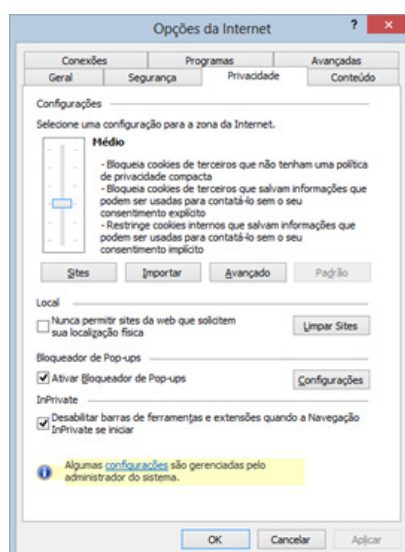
Opções da Internet

?

Conexões
Programas
Avançadas
Geral
Segurança
Privacidade
Conteúdo

Configurações

Selecione uma configuração para a zona da Internet.

Médio

- Bloqueia cookies de terceiros que não tenham uma política de privacidade compacta
- Bloqueia cookies de terceiros que salvam informações que podem ser usadas para contatá-lo sem o seu consentimento explícito
- Restringe cookies internos que salvam informações que podem ser usadas para contatá-lo sem o seu consentimento implícito

Sites
Importar
Avançado
Padrão

Local

Nunca permitir sites da web que solicitem sua localização física

Limpar Sites

Bloqueador de Pop-ups

Ativar Bloqueador de Pop-ups

Configurações

InPrivate

Desabilitar barras de ferramentas e extensões quando a Navegação InPrivate se iniciar

Algumas configurações são gerenciadas pelo administrador do sistema.

OK
Cancelar
Aplicar